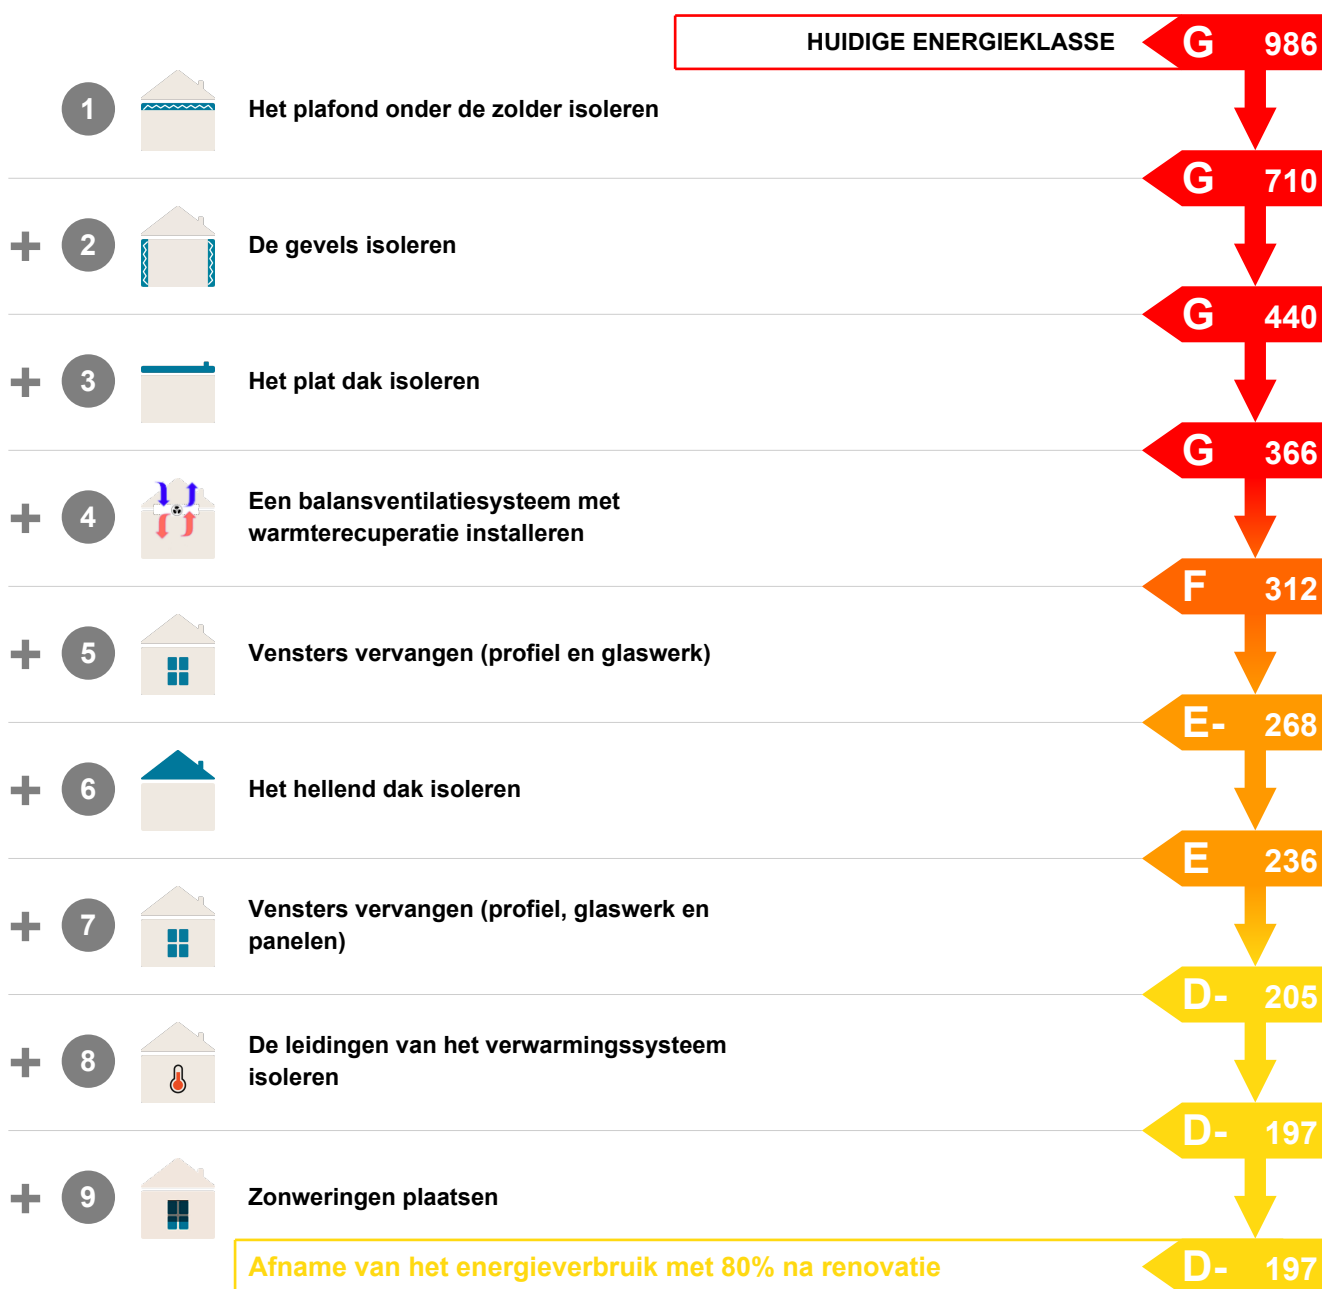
HUIDIGE ENERGIEKLASSE G 986

1 Het plafond onder de zolder isoleren

G 710

+ 2 De gevels isoleren

G 440

+ 3 Het plat dak isoleren

G 366

+ 4 Een balansventilatiesysteem met warmterecuperatie installeren

F 312

+ 5 Vensters vervangen (profiel en glaswerk)

E- 268

+ 6 Het hellend dak isoleren

E 236

+ 7 Vensters vervangen (profiel, glaswerk en panelen)

D- 205

+ 8 De leidingen van het verwarmingssysteem isoleren

D- 197

+ 9 Zonweringen plaatsen

Afname van het energieverbruik met 80% na renovatie D- 197